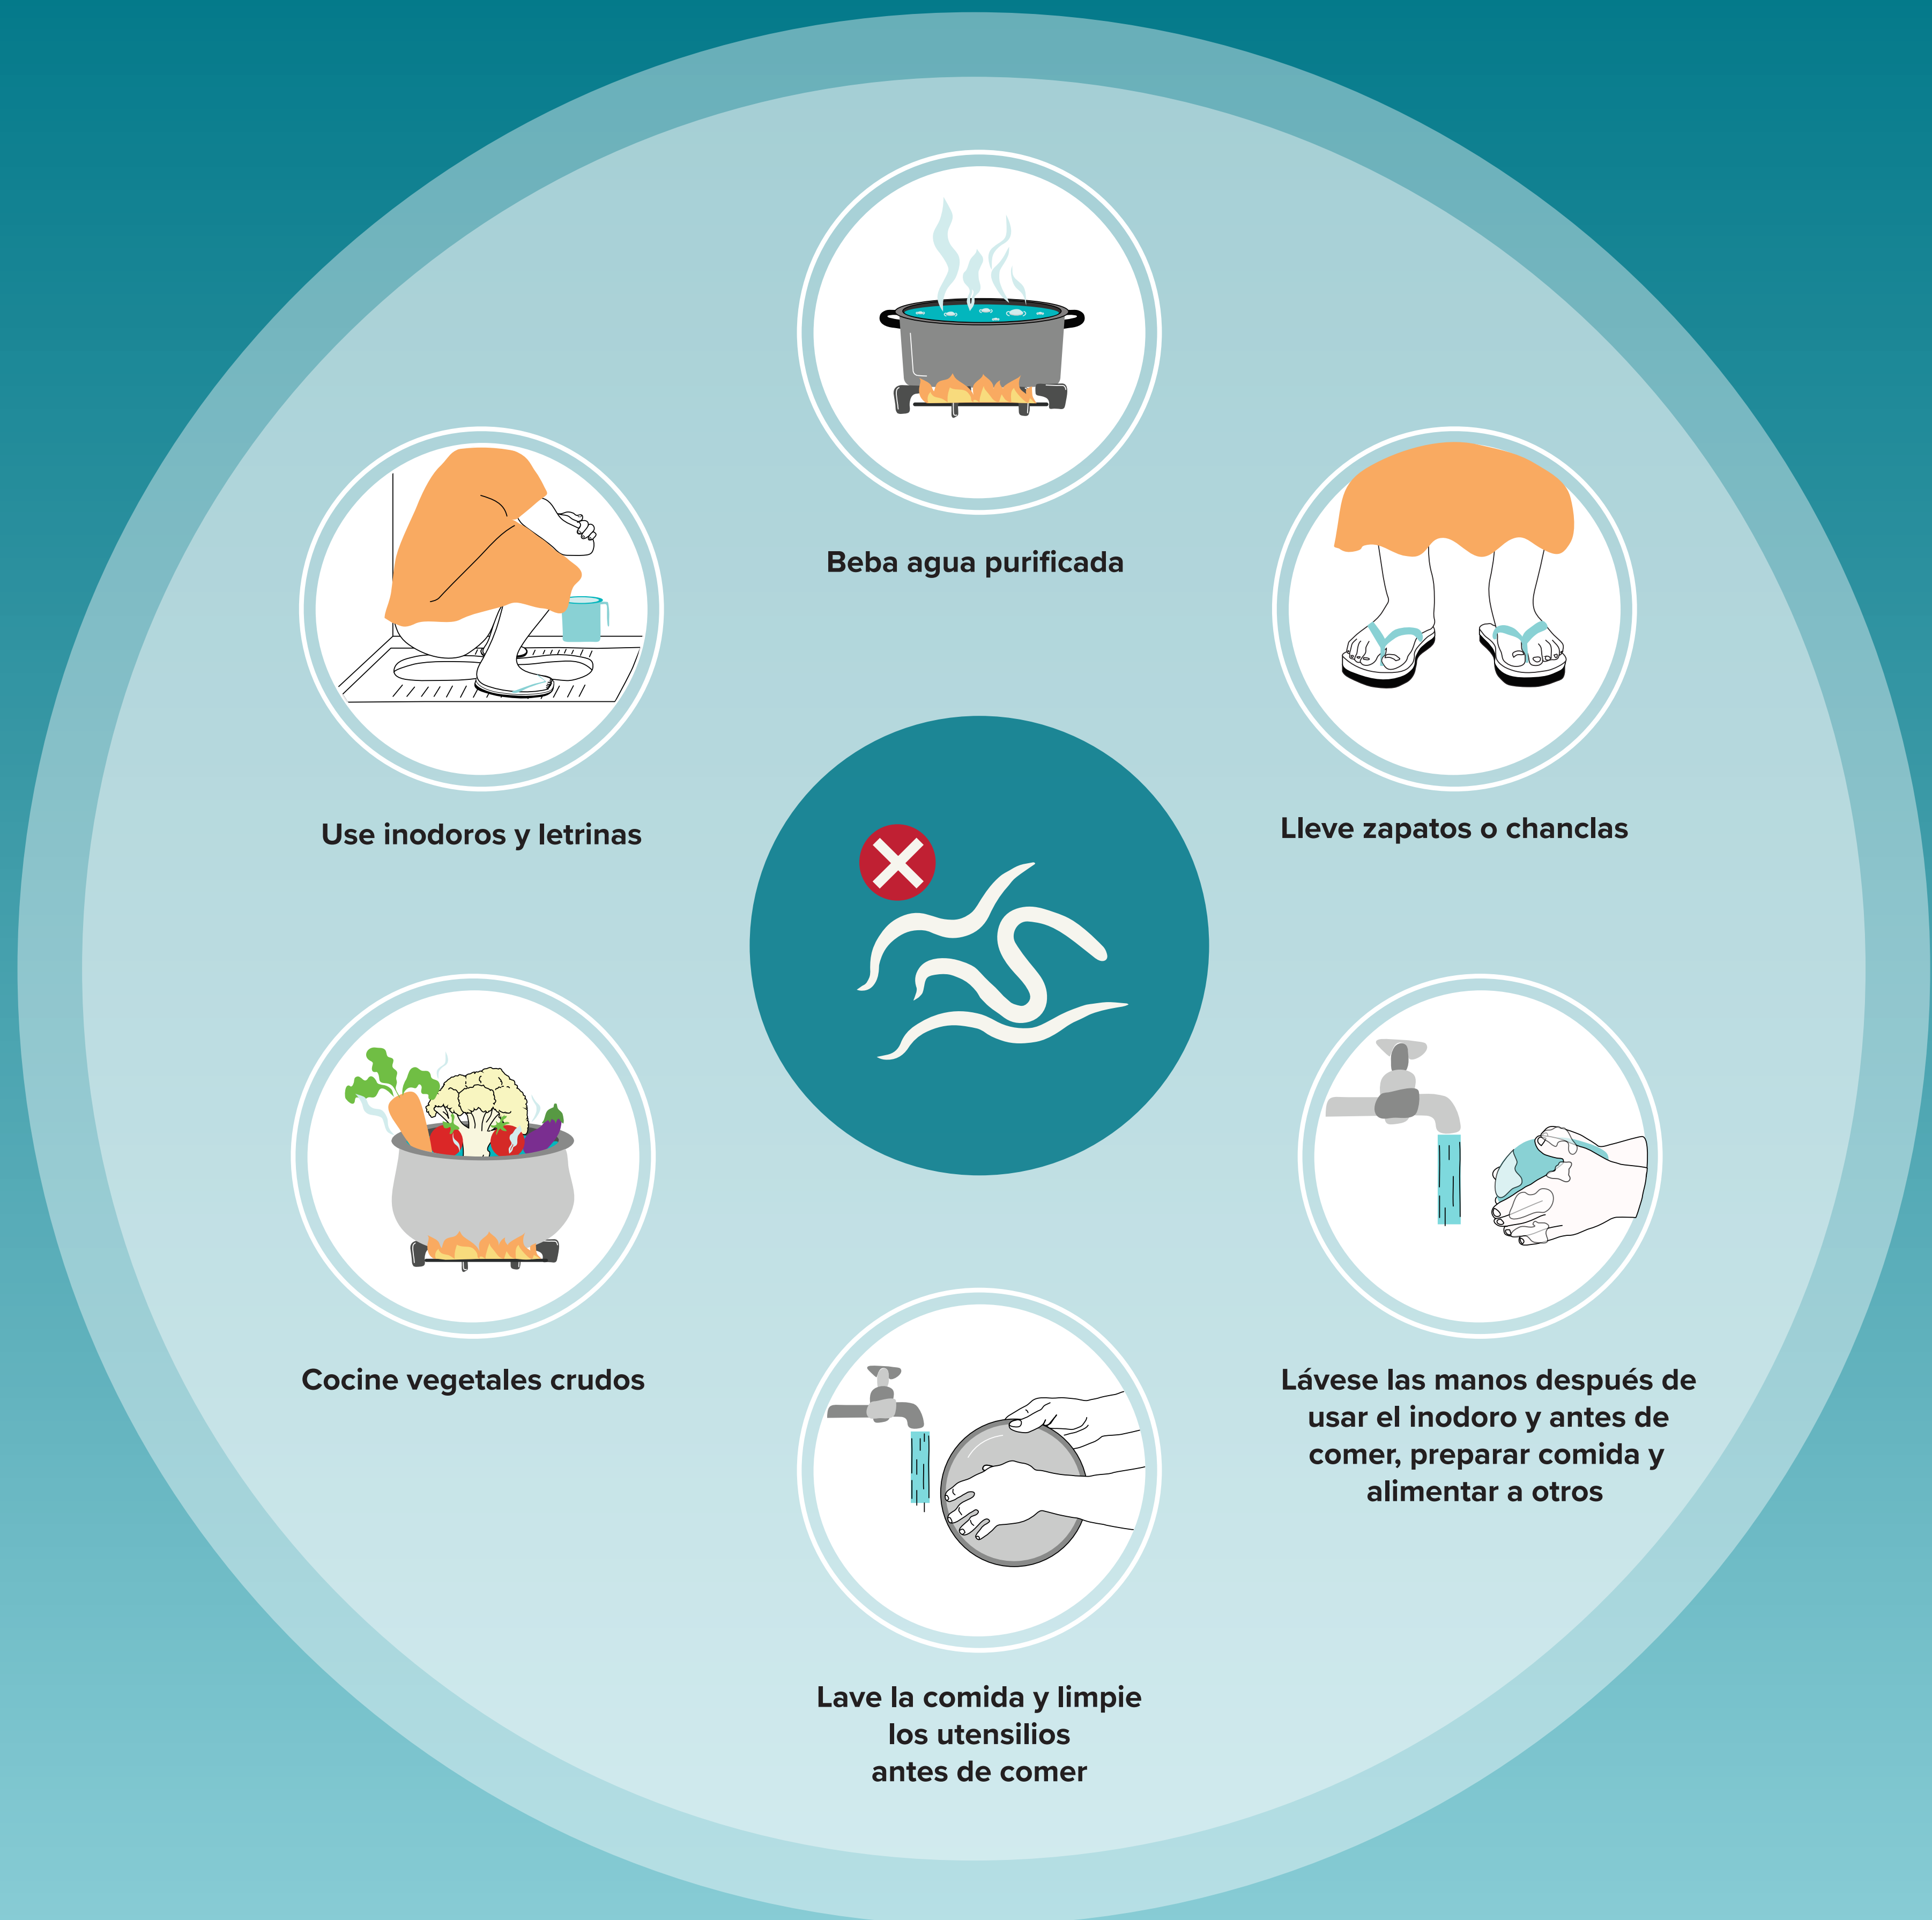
Beba agua purificada

Use inodoros y letrinas

Lleve zapatos o chanclas

Cocine vegetales crudos

Lávese las manos después de usar el inodoro y antes de comer, preparar comida y alimentar a otros

Lave la comida y limpie los utensilios antes de comer